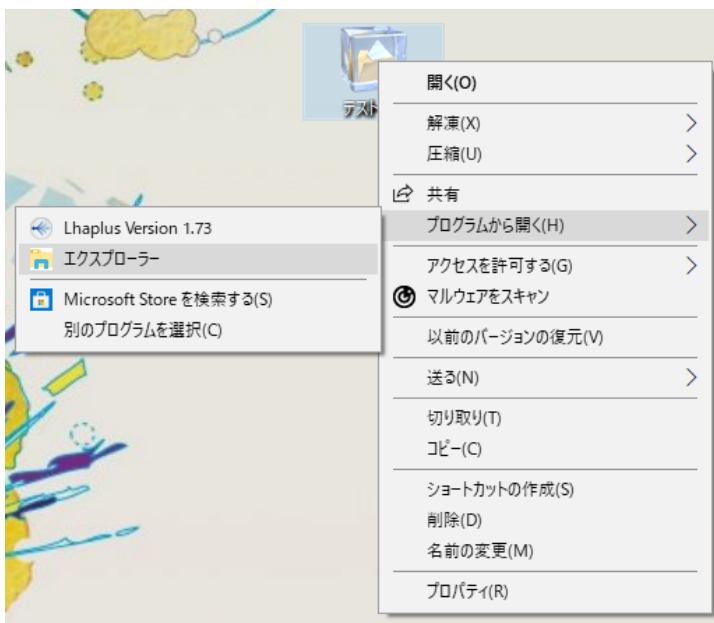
テスト

開く(O)
解凍(X)
圧縮(U)
共有
プログラムから開く(H)
アクセスを許可する(G)
マルウェアをスキャン
以前のバージョンの復元(V)
送る(N)
切り取り(T)
コピー(C)
ショートカットの作成(S)
削除(D)
名前の変更(M)
プロパティ(R)

Lhaplus Version 1.73
エクスプローラー
Microsoft Store を検索する(S)
別のプログラムを選択(C)